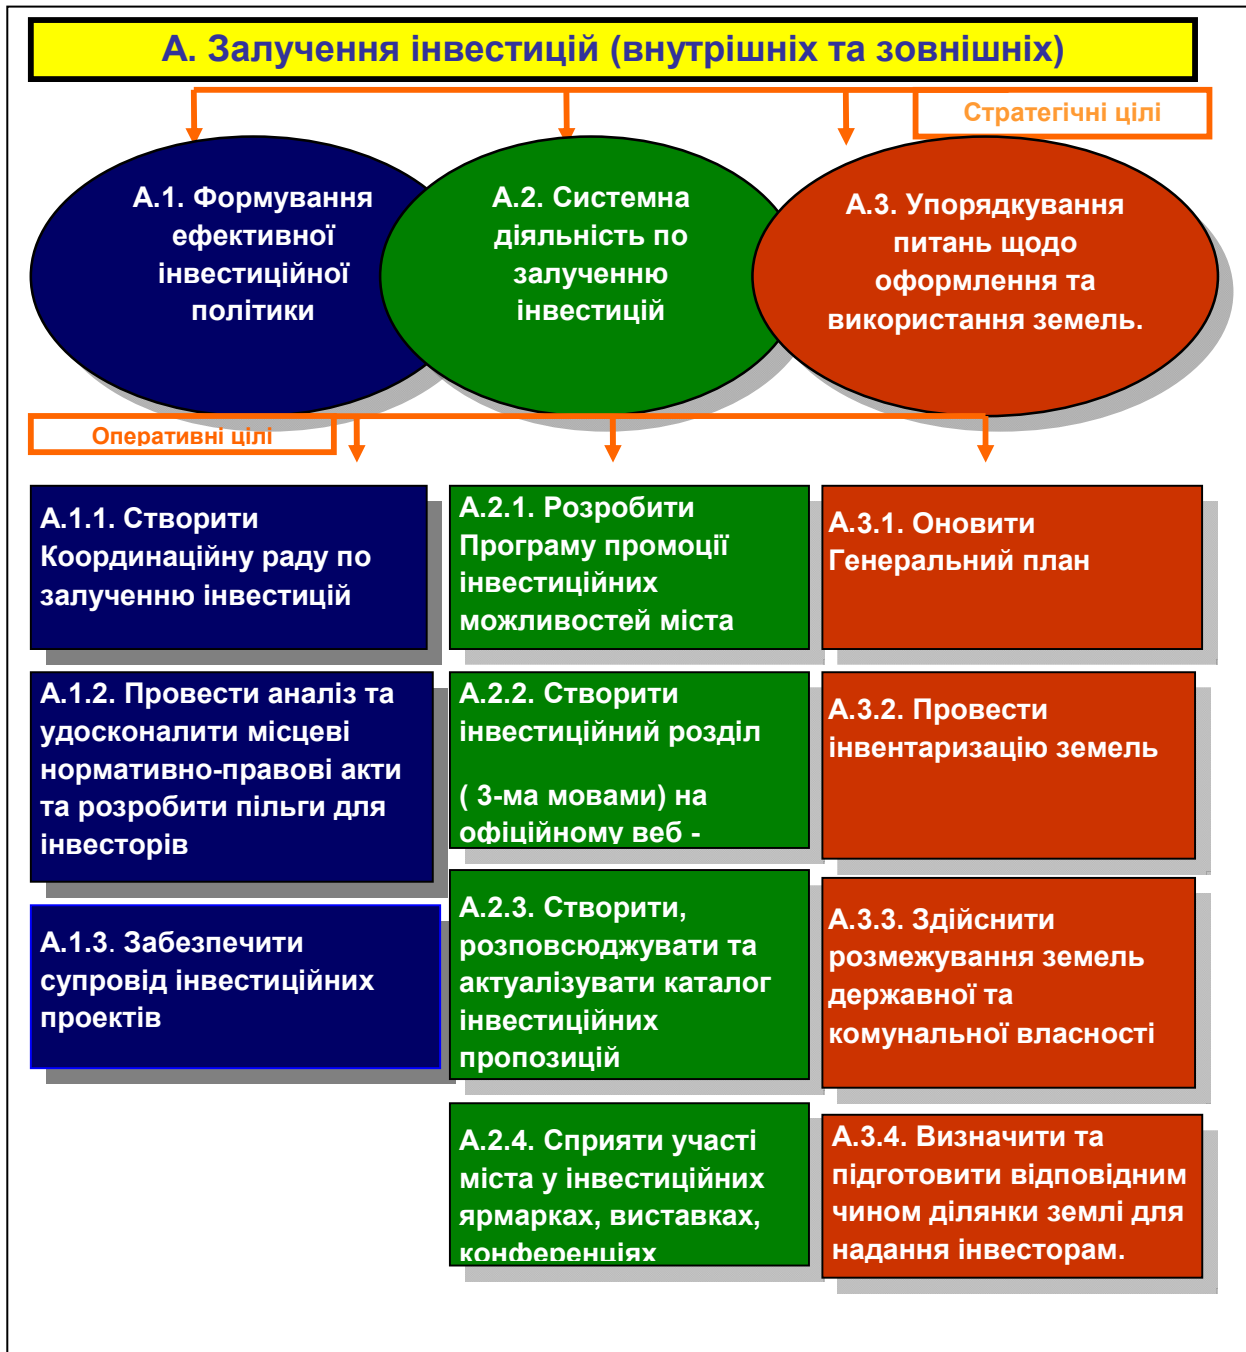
А. Залучення інвестицій (внутрішніх та зовнішніх)

Стратегічні цілі

А.1. Формування ефективної інвестиційної політики

А.2. Системна діяльність по залученню інвестицій

А.3. Упорядкування питань щодо оформлення та використання земель.

Оперативні цілі

А.1.1. Створити Координаційну раду по залученню інвестицій

А.1.2. Провести аналіз та удосконалити місцеві нормативно-правові акти та розробити пільги для інвесторів

А.1.3. Забезпечити супровід інвестиційних проектів

А.2.1. Розробити Програму промоції інвестиційних можливостей міста

А.2.2. Створити інвестиційний розділ

( 3-ма мовами) на офіційному веб -

А.2.3. Створити, розповсюджувати та актуалізувати каталог інвестиційних пропозицій

А.2.4. Сприяти участі міста у інвестиційних ярмарках, виставках, конференціях

А.3.1. Оновити Генеральний план

А.3.2. Провести інвентаризацію земель

А.3.3. Здійснити розмежування земель державної та комунальної власності

А.3.4. Визначити та підготовити відповідним чином ділянки землі для надання інвесторам.